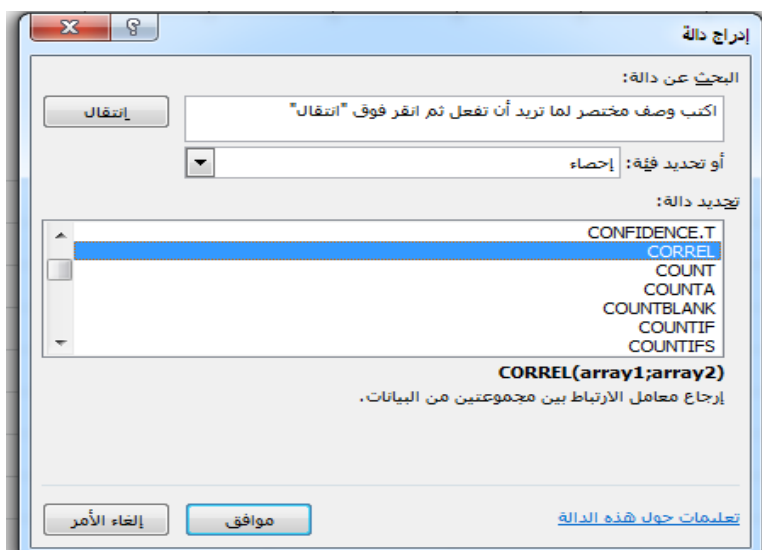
إدراج دالة

البحث عن دالة:

اكتب وصف مختصر لما تريد أن تفعل ثم انقر فوق "انتقال"

إنتقال

أو تحديد فئة: إحصاء

تحديد دالة:

CONFIDENCE.T
CORREL
COUNT
COUNTA
COUNTBLANK
COUNTIF
COUNTIFS

CORREL(array1;array2)

إرجاع معامل الارتباط بين مجموعتين من البيانات.

تعليمات حول هذه الدالة

موافق

إلغاء الأمر